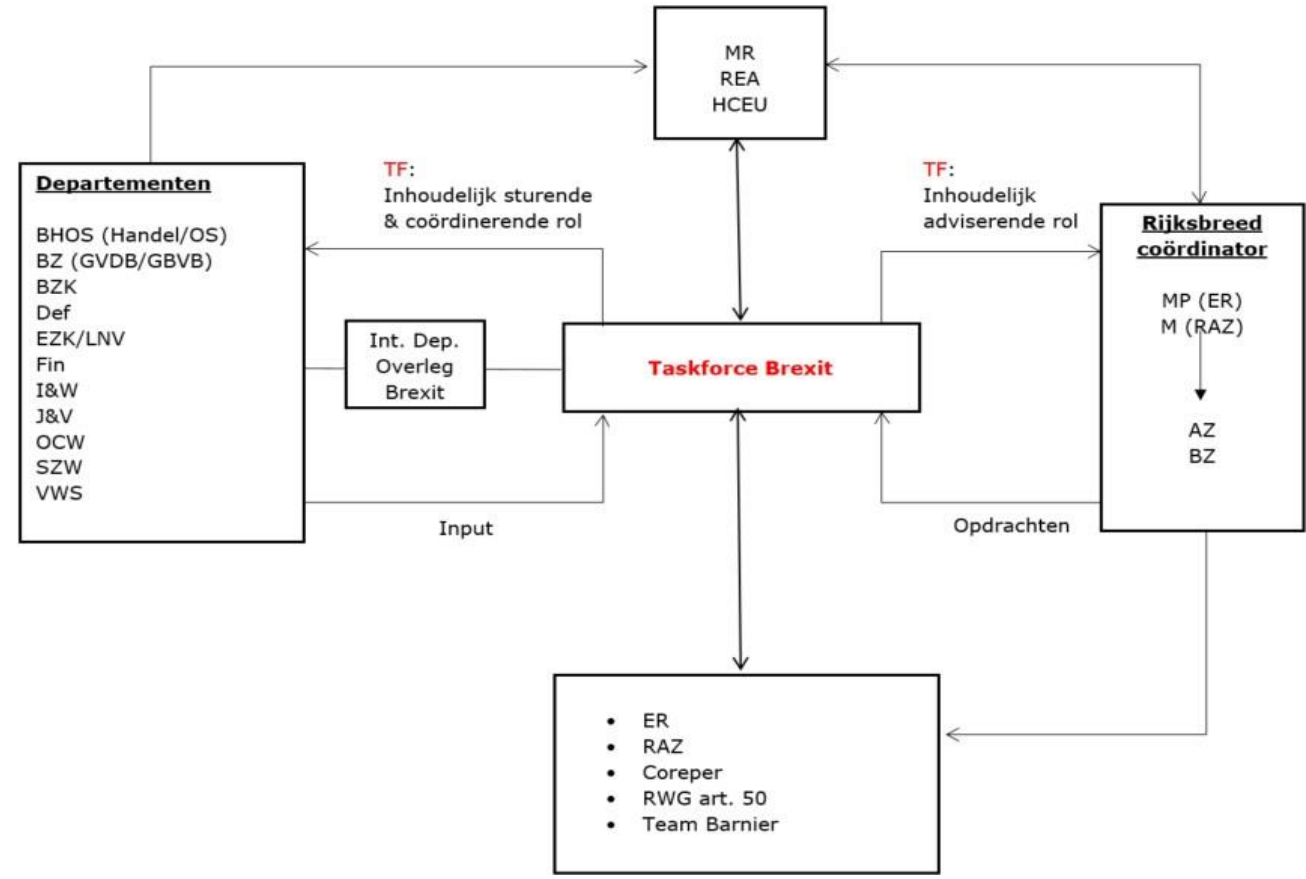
MR
REA
HCEU

Departementen

BHOS (Handel/OS)
BZ (GVDB/GBVB)
BZK
Def
EZK/LNV
Fin
I&W
J&V
OCW
SZW
VWS

TF:
Inhoudelijk sturende & coördinerende rol

TF:
Inhoudelijk adviserende rol

Rijksbreed coördinator

MP (ER)
M (RAZ)

AZ
BZ

Int. Dep. Overleg Brexit

Taskforce Brexit

Input

Opdrachten

• ER
• RAZ
• Coreper
• RWG art. 50
• Team Barnier